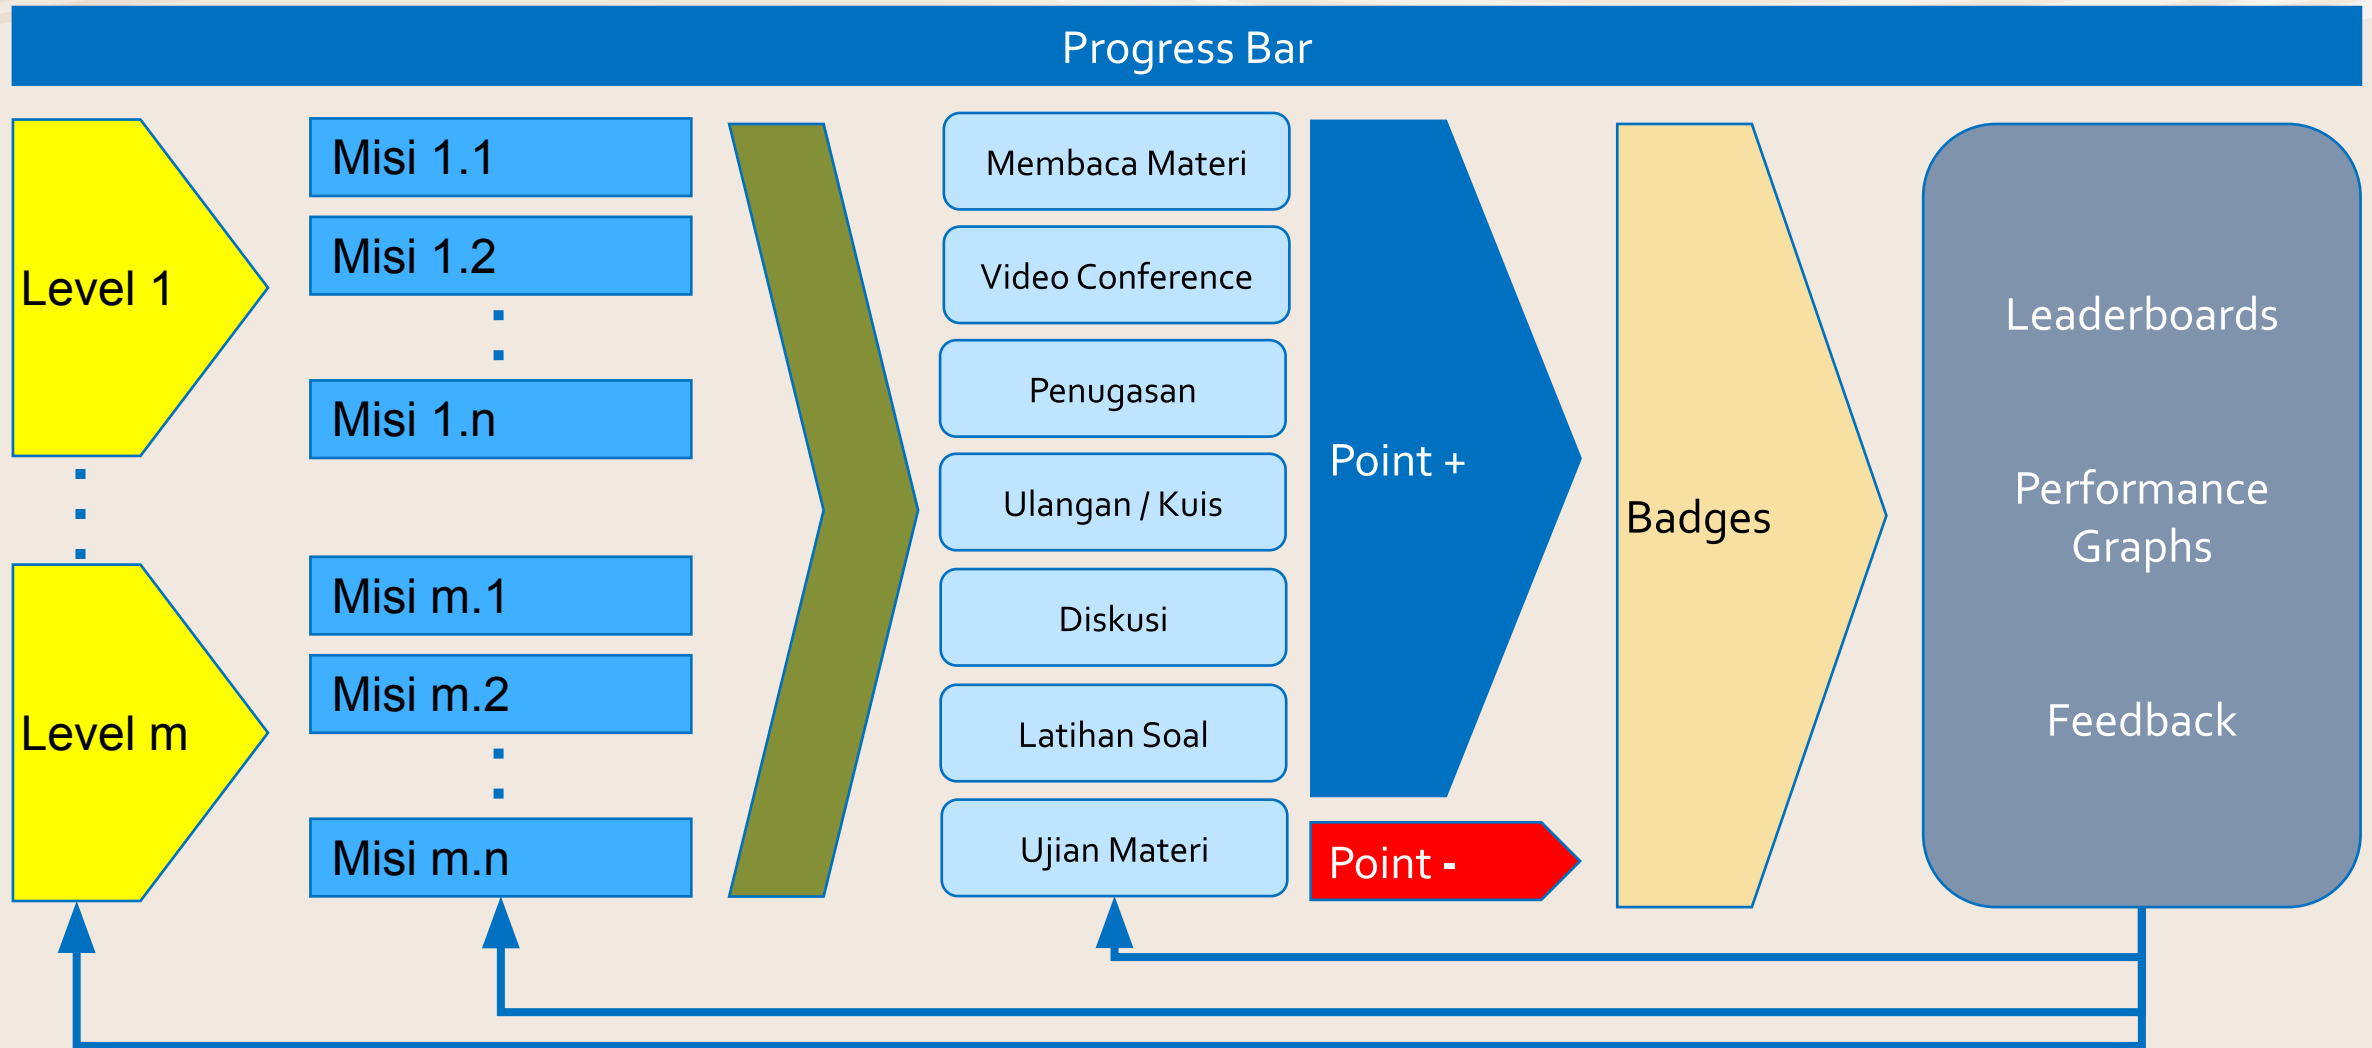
Progress Bar

Level 1

Level m

Misi 1.1

Misi 1.2

Misi 1.n

Misi m.1

Misi m.2

Misi m.n

Membaca Materi

Video Conference

Penugasan

Ulangan / Kuis

Diskusi

Latihan Soal

Ujian Materi

Point +

Point -

Badges

Leaderboards

Performance Graphs

Feedback